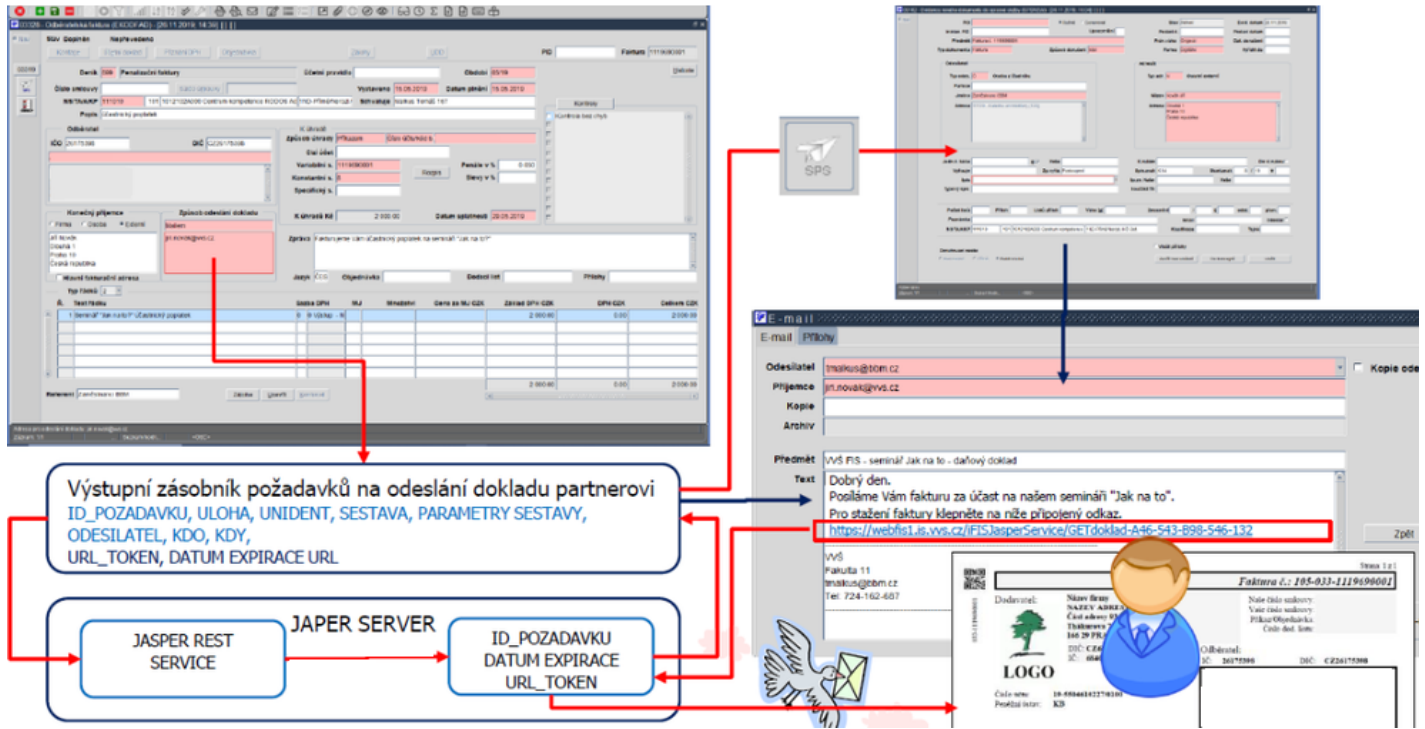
Výstupní zásobník požadavků na odeslání dokladu partnerovi
ID_POZADAVKU, ULOHA, UNIDENT, SESTAVA, PARAMETRY SESTAVY, ODESILATEL, KDO, KDY,
URL_TOKEN, DATUM EXPIRACE URL

JAPER SERVER

JASPER REST SERVICE

ID_POZADAVKU
DATUM EXPIRACE
URL_TOKEN

SPS

E-mail
E-mail Přílohy
Odesilatel tmalkus@bbm.cz
Příjemce jiri.novak@vvs.cz
Kopie
Archiv
Kopie od
Předmět VVŠ FIS - seminář Jak na to - daňový doklad
Text Dobrý den.
Posíláme Vám fakturu za účast na našem semináři "Jak na to".
Pro stažení faktury klepněte na níže připojený odkaz.
https://webfis1.is.vvs.cz/iFISJasperService/GETdoklad-A46-543-B98-546-132
VVŠ
Fakulta 11
tmalkus@bbm.cz
Tel: 724-162-687
Zpět

Faktura č.: 105-033-1119690001
Dodavatel:
LOGO
Odběratel:
IČ: 26175398
DIČ: CZ26175398

Druh 309 Penalizační faktury
Odběratel
IČO 26175398
DIČ CZ26175398
Konečný příjemce
Způsob odeslání dokladu
Mailem
jiri.novak@vvs.cz
Zpráva Fakturujeme Vám účastnický poplatek na seminář "Jak na to?"
1 Seminář "Jak na to?" účastnický poplatek
2 000.00
0.00
2 000.00